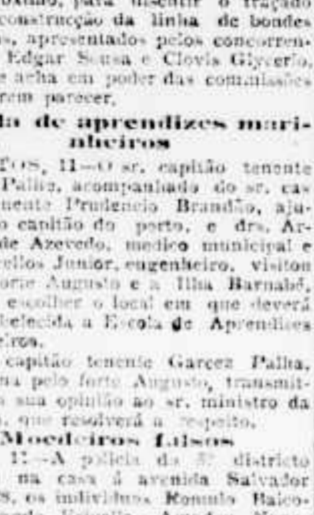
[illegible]oximo, para discutir o traçado construcção da linha de bondes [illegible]s, apresentados pelos concorren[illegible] Edgar Sousa e Clovis Glycerio, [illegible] acha em poder das commissões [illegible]rem parecer.

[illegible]la de aprendizes mari-nheiros

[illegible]TOS, 11—O sr. capitão tenente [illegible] Palha, acompanhado do sr. ca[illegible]nente Prudencio Brandão, aju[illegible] o capitão do porto, e drs. Ar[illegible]de Azevedo, medico municipal e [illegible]cellos Junior, engenheiro, visitou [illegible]orte Augusto e a Ilha Barnabé, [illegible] escolher o local em que deverá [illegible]belecida a Escola de Aprendizes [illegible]iros.

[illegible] capitão tenente Garcez Palha, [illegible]na pelo forte Augusto, transmit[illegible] sua opinião ao sr. ministro da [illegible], que resolverá a respeito.

Moedeiros falsos

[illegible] 11—A policia do 3º districto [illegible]na casa á avenida Salvador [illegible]S, os individuos Romulo Balco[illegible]